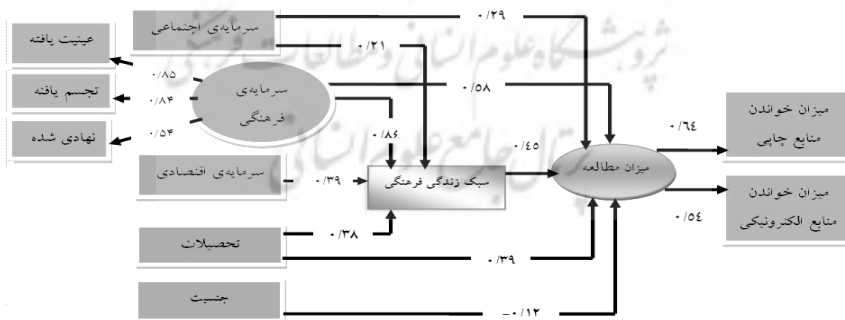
سرمایه‌ی اجتماعی
۰/۲۹
۰/۲۱
عینیت یافته
سرمایه‌ی فرهنگی
۰/۸۵
تجسم یافته
۰/۸۴
۰/۵۸
نهادی شده
۰/۵۴
۰/۸۶
۰/۴۵
میزان خواندن منابع چاپی
۰/۶۴
میزان مطالعه
سرمایه‌ی اقتصادی
۰/۳۹
سبک زندگی فرهنگی
میزان خواندن منابع الکترونیکی
۰/۵۴
تحصیلات
۰/۳۸
۰/۳۹
جنسیت
-۰/۱۲
پژوهشگاه علوم انسانی و مطالعات فرهنگی
پرتال جامع علوم انسانی